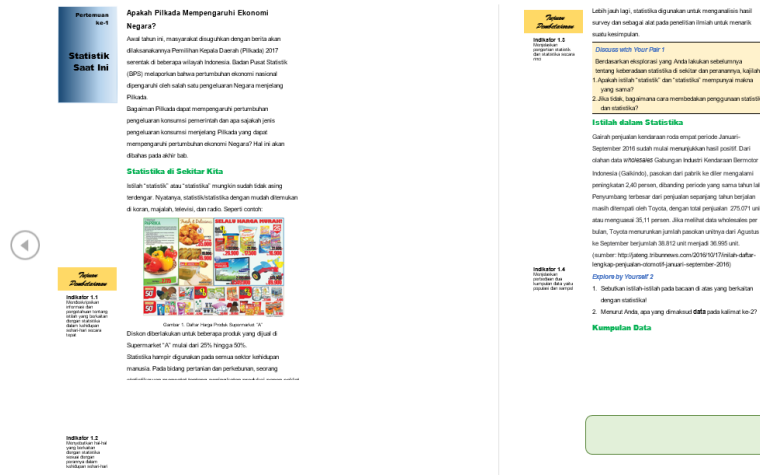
Pertemuan ke-1

Statistik Saat Ini

Apakah Pilkada Mempengaruhi Ekonomi Negara?

Awal tahun ini, masyarakat disuguhkan dengan berita akan dilaksanakannya Pemilihan Kepala Daerah (Pilkada) 2017 serentak di beberapa wilayah Indonesia. Badan Pusat Statistik (BPS) melaporkan bahwa pertumbuhan ekonomi nasional dipengaruhi oleh salah satu pengeluaran Negara menjelang Pilkada.

Bagaimana Pilkada dapat mempengaruhi pertumbuhan pengeluaran konsumsi pemerintah dan apa sajakah jenis pengeluaran konsumsi menjelang Pilkada yang dapat mempengaruhi pertumbuhan ekonomi Negara? Hal ini akan dibahas pada akhir bab.

Statistika di Sekitar Kita

Istilah "statistik" atau "statistika" mungkin sudah tidak asing terdengar. Nyatanya, statistik/statistika dengan mudah ditemukan di koran, majalah, televisi, dan radio. Seperti contoh:

SELALU HARGA MURAH!

Gambar 1. Daftar Harga Produk Supermarket "A"

Diskon diberlakukan untuk beberapa produk yang dijual di Supermarket "A" mulai dari 25% hingga 50%.

Statistika hampir digunakan pada semua sektor kehidupan manusia. Pada bidang pertanian dan perkebunan, seorang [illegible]

Tujuan Pembelajaran

Indikator 1.1
Membedakan informasi dan pengetahuan tentang istilah yang berkaitan dengan statistika dalam kehidupan sehari-hari secara tepat

Indikator 1.2
Menyebutkan hal-hal yang berkaitan dengan statistika sesuai dengan perannya dalam kehidupan sehari-hari

Tujuan Pembelajaran

Indikator 1.3
Menjelaskan pengertian statistik dan statistika secara rinci

Lebih jauh lagi, statistika digunakan untuk menganalisis hasil survey dan sebagai alat pada penelitian ilmiah untuk menarik suatu kesimpulan.

Discuss with Your Pair 1

Berdasarkan eksplorasi yang Anda lakukan sebelumnya tentang keberadaan statistika di sekitar dan perananya, kalijah
1. Apakah istilah "statistik" dan "statistika" mempunyai makna yang sama?
2. Jika tidak, bagaimana cara membedakan penggunaan statisti dan statistika?

Istilah dalam Statistika

Gairah penjualan kendaraan roda empat periode Januari-September 2016 sudah mulai menunjukkan hasil positif. Dari olahan data wholesales Gabungan Industri Kendaraan Bermotor Indonesia (Gaikindo), pasokan dari pabrik ke diler mengalami peningkatan 2,40 persen, dibanding periode yang sama tahun lal Penyumbang terbesar dari penjualan sepanjang tahun berjalan masih ditempati oleh Toyota, dengan total penjualan 275.071 uni atau menguasai 35,11 persen. Jika melihat data wholesales per bulan, Toyota menurunkan jumlah pasokan unitnya dari Agustus ke September berjumlah 38.812 unit menjadi 36.995 unit.
(sumber: http://jateng.tribunnews.com/2016/10/17/inilah-daftar-lengkap-penjualan-otomotif-januari-september-2016)

Indikator 1.4
Menjelaskan perbedaan data, kumpulan data yaitu populasi dan sampel

Explore by Yourself 2
1. Sebutkan istilah-istilah pada bacaan di atas yang berkaitan dengan statistika!
2. Menurut Anda, apa yang dimaksud data pada kalimat ke-2?

Kumpulan Data